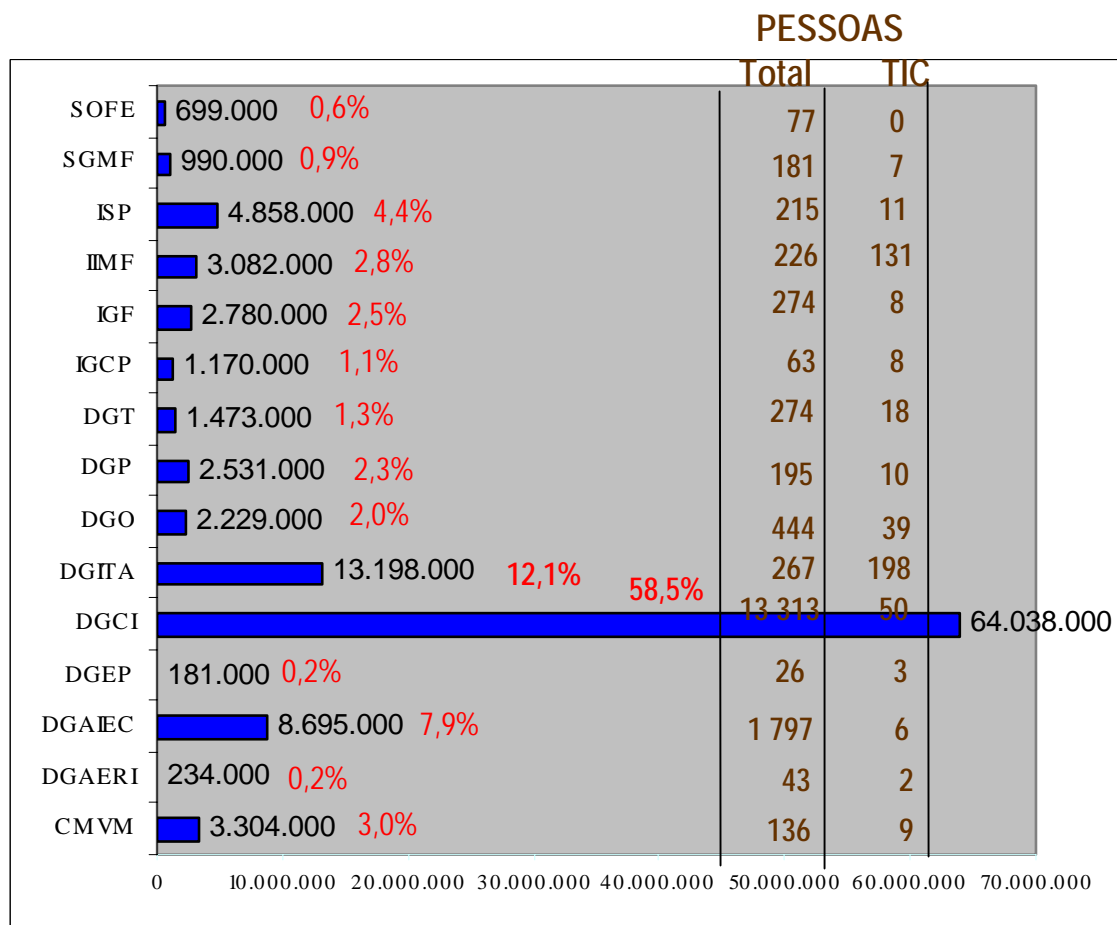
PESSOAS

| | Valor | % | Total | TIC |
|---|---|---|---|---|
| SOFE | 699.000 | 0,6% | 77 | 0 |
| SGMF | 990.000 | 0,9% | 181 | 7 |
| ISP | 4.858.000 | 4,4% | 215 | 11 |
| IIMF | 3.082.000 | 2,8% | 226 | 131 |
| IGF | 2.780.000 | 2,5% | 274 | 8 |
| IGCP | 1.170.000 | 1,1% | 63 | 8 |
| DGT | 1.473.000 | 1,3% | 274 | 18 |
| DGP | 2.531.000 | 2,3% | 195 | 10 |
| DGO | 2.229.000 | 2,0% | 444 | 39 |
| DGITA | 13.198.000 | 12,1% | 267 | 198 |
| DGCI | 64.038.000 | 58,5% | 13 313 | 50 |
| DGEP | 181.000 | 0,2% | 26 | 3 |
| DGAIEC | 8.695.000 | 7,9% | 1 797 | 6 |
| DGAERI | 234.000 | 0,2% | 43 | 2 |
| CMVM | 3.304.000 | 3,0% | 136 | 9 |

0 10.000.000 20.000.000 30.000.000 40.000.000 50.000.000 60.000.000 70.000.000